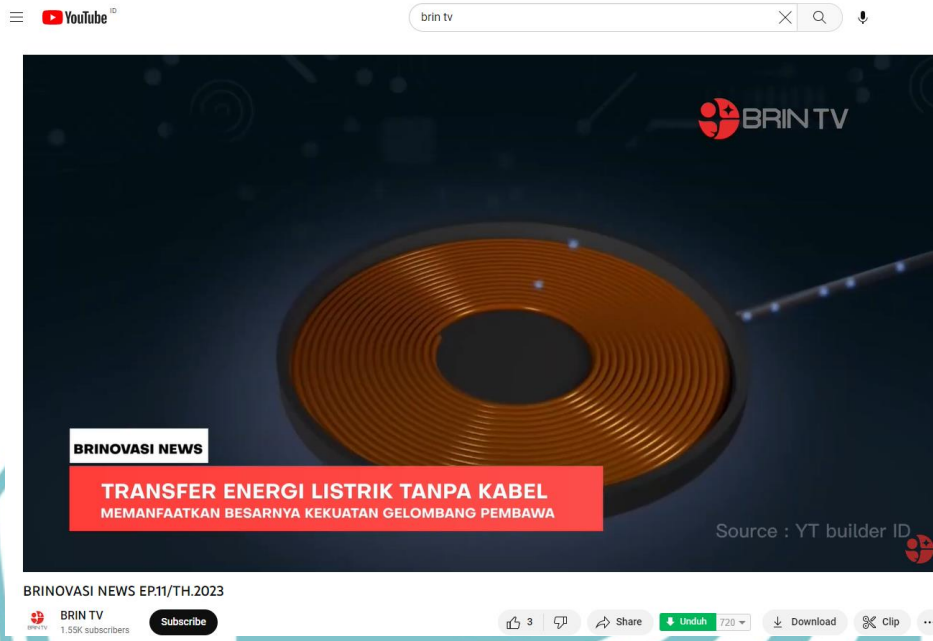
YouTube ID

brin tv

BRIN TV

BRINOVASI NEWS

TRANSFER ENERGI LISTRIK TANPA KABEL
MEMANFAATKAN BESARNYA KEKUATAN GELOMBANG PEMBAWA

Source : YT builder ID

BRINOVASI NEWS EP.11/TH.2023

BRIN TV
BRIN TV
1.55K subscribers

Subscribe

3

Share

Unduh 720

Download

Clip

...